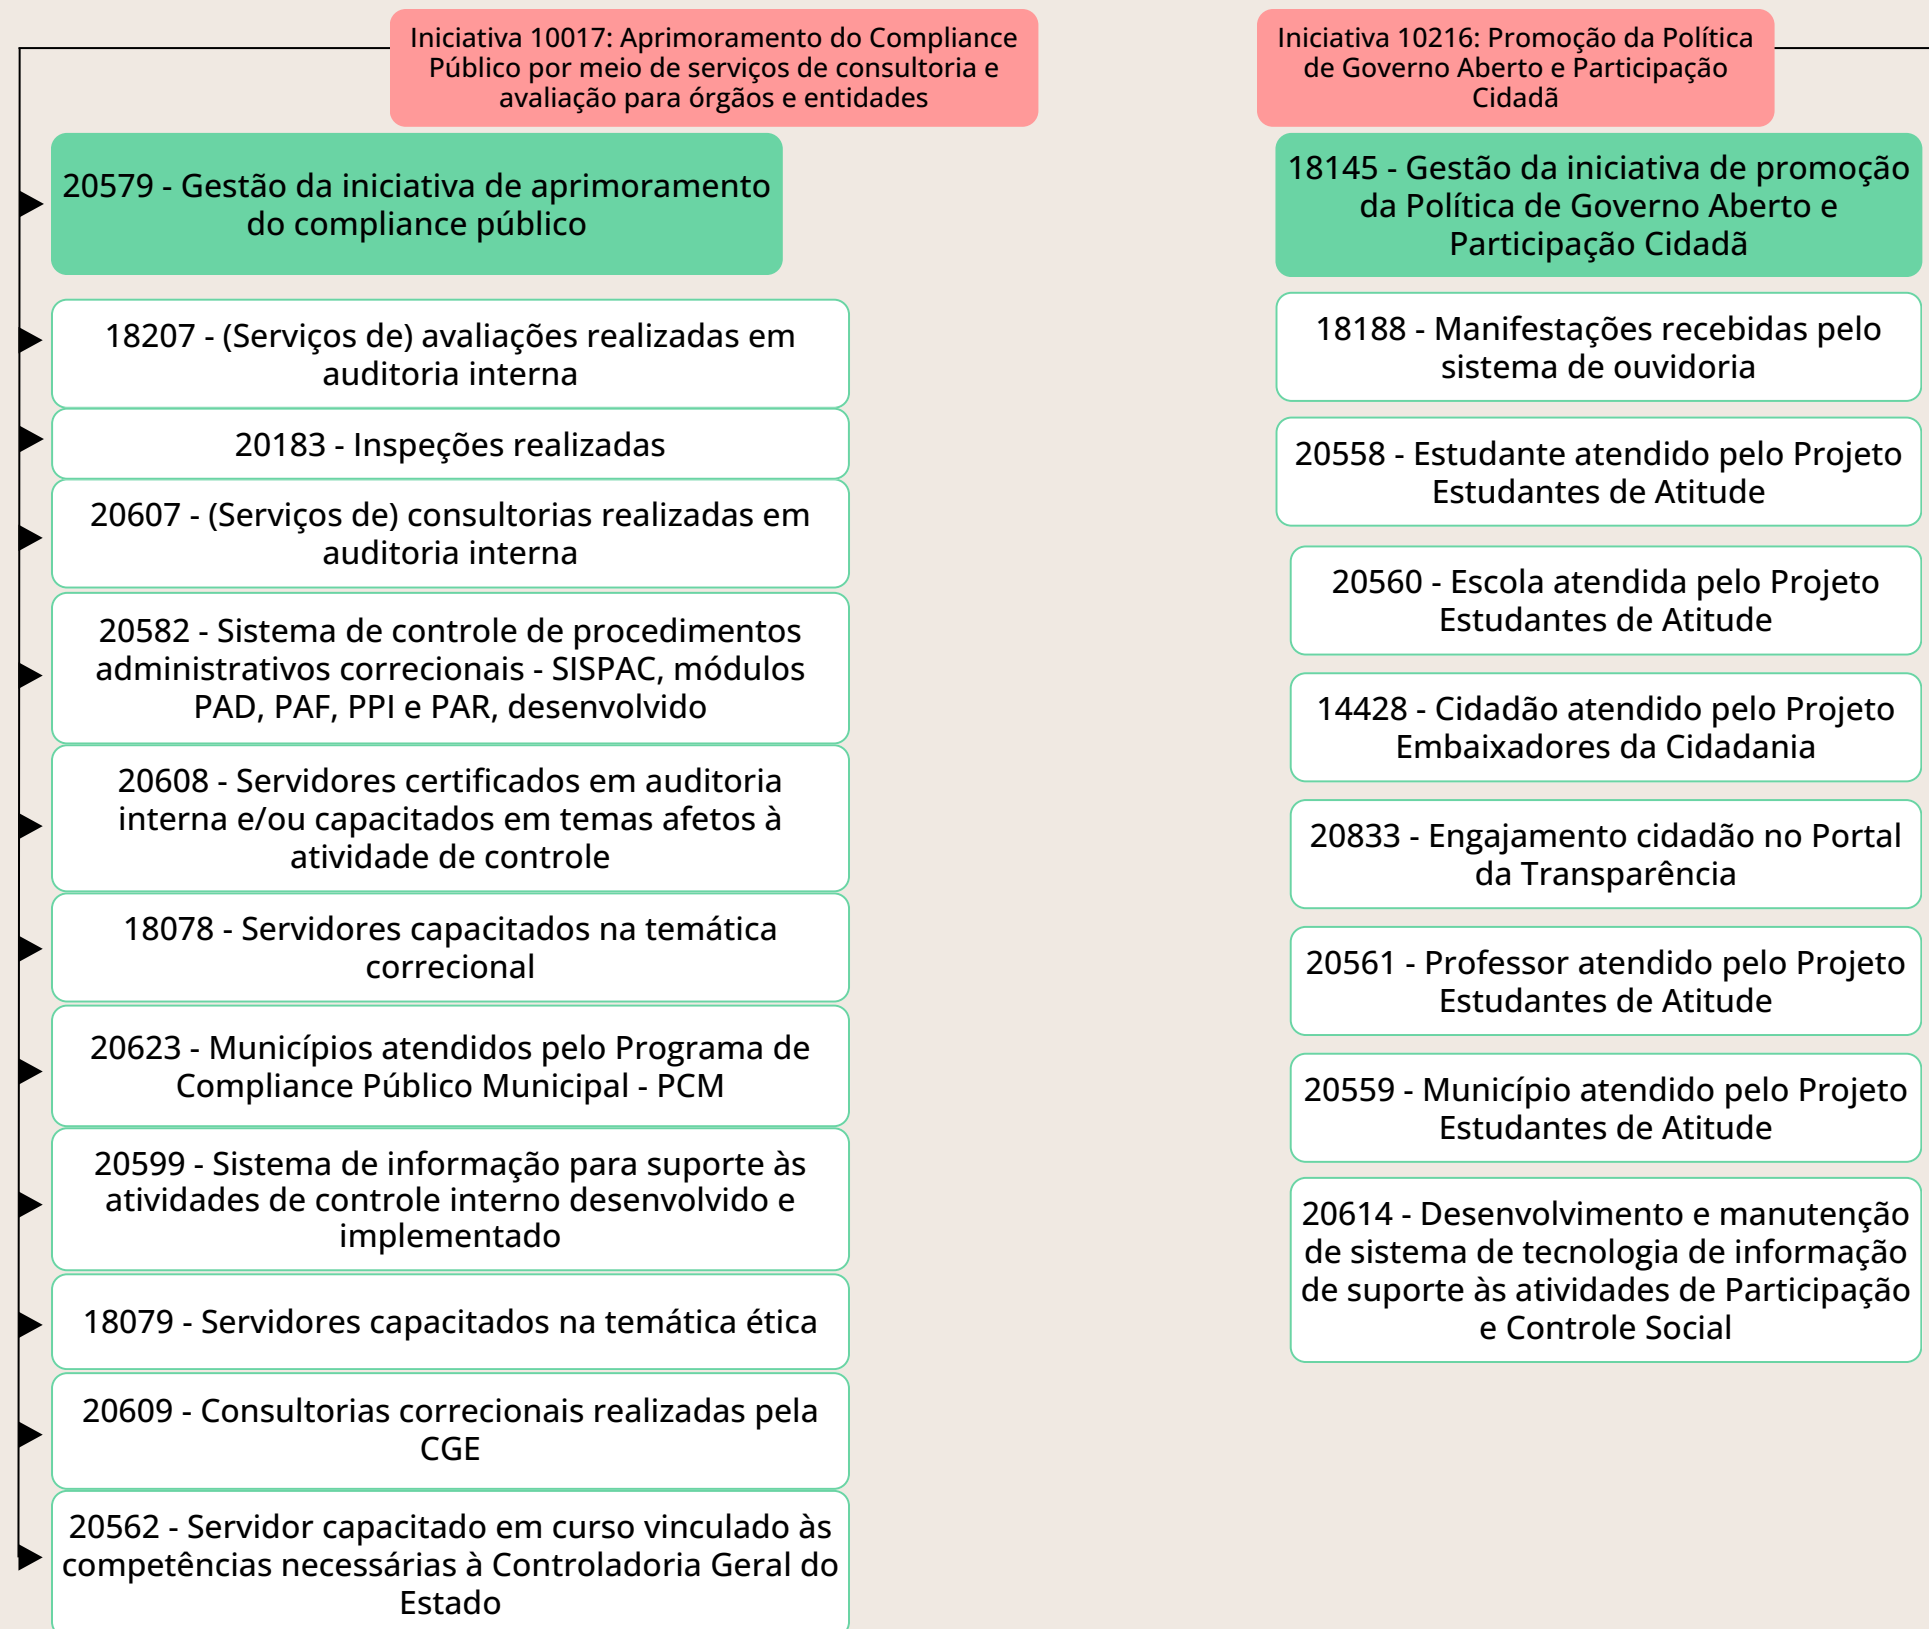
Iniciativa 10017: Aprimoramento do Compliance Público por meio de serviços de consultoria e avaliação para órgãos e entidades

20579 - Gestão da iniciativa de aprimoramento do compliance público

18207 - (Serviços de) avaliações realizadas em auditoria interna

20183 - Inspeções realizadas

20607 - (Serviços de) consultorias realizadas em auditoria interna

20582 - Sistema de controle de procedimentos administrativos correcionais - SISPAC, módulos PAD, PAF, PPI e PAR, desenvolvido

20608 - Servidores certificados em auditoria interna e/ou capacitados em temas afetos à atividade de controle

18078 - Servidores capacitados na temática correcional

20623 - Municípios atendidos pelo Programa de Compliance Público Municipal - PCM

20599 - Sistema de informação para suporte às atividades de controle interno desenvolvido e implementado

18079 - Servidores capacitados na temática ética

20609 - Consultorias correcionais realizadas pela CGE

20562 - Servidor capacitado em curso vinculado às competências necessárias à Controladoria Geral do Estado

Iniciativa 10216: Promoção da Política de Governo Aberto e Participação Cidadã

18145 - Gestão da iniciativa de promoção da Política de Governo Aberto e Participação Cidadã

18188 - Manifestações recebidas pelo sistema de ouvidoria

20558 - Estudante atendido pelo Projeto Estudantes de Atitude

20560 - Escola atendida pelo Projeto Estudantes de Atitude

14428 - Cidadão atendido pelo Projeto Embaixadores da Cidadania

20833 - Engajamento cidadão no Portal da Transparência

20561 - Professor atendido pelo Projeto Estudantes de Atitude

20559 - Município atendido pelo Projeto Estudantes de Atitude

20614 - Desenvolvimento e manutenção de sistema de tecnologia de informação de suporte às atividades de Participação e Controle Social